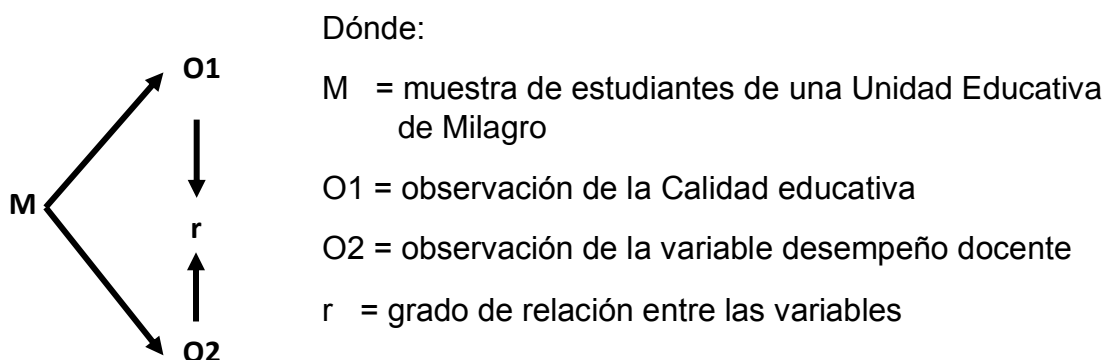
O1

M

r

O2

Dónde:

M = muestra de estudiantes de una Unidad Educativa de Milagro

O1 = observación de la Calidad educativa

O2 = observación de la variable desempeño docente

r = grado de relación entre las variables